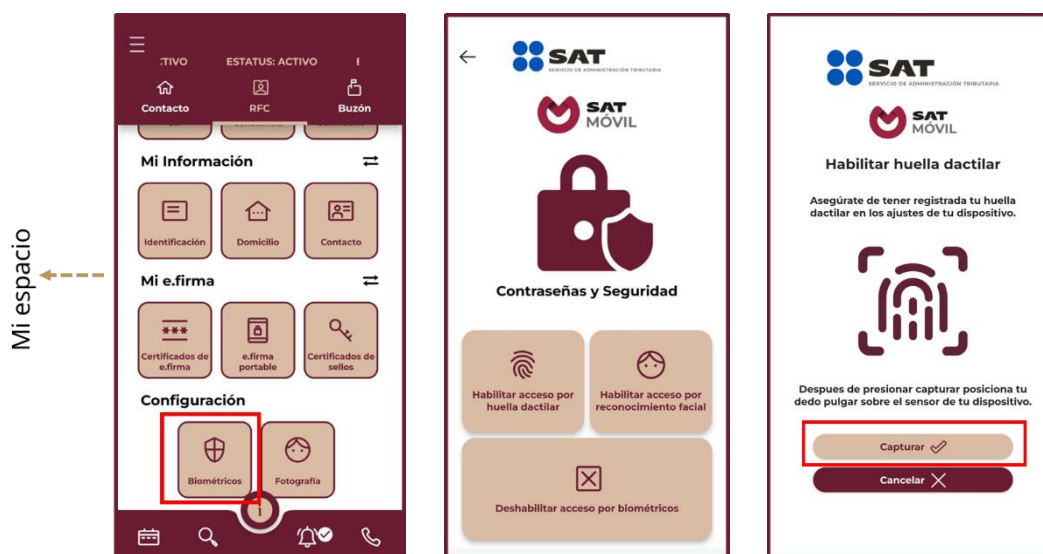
Mi espacio

:TIVO ESTATUS: ACTIVO

Contacto RFC Buzón

Mi Información

Identificación Domicilio Contacto

Mi e.firma

Certificados de e.firma e.firma portable Certificados de sellos

Configuración

Biométricos Fotografía

SAT SERVICIO DE ADMINISTRACIÓN TRIBUTARIA

SAT MÓVIL

Contraseñas y Seguridad

Habilitar acceso por huella dactilar

Habilitar acceso por reconocimiento facial

Deshabilitar acceso por biométricos

SAT SERVICIO DE ADMINISTRACIÓN TRIBUTARIA

SAT MÓVIL

Habilitar huella dactilar

Asegúrate de tener registrada tu huella dactilar en los ajustes de tu dispositivo.

Despues de presionar capturar posiciona tu dedo pulgar sobre el sensor de tu dispositivo.

Capturar

Cancelar